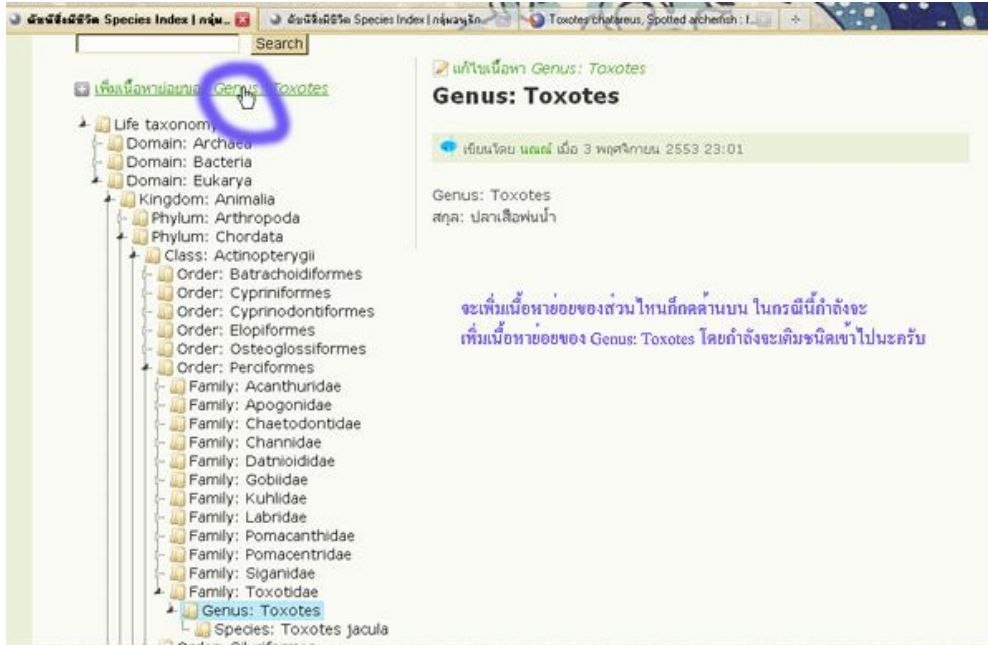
ดัชนีสิ่งมีชีวิต Species Index | กลุ่ม... | ดัชนีสิ่งมีชีวิต Species Index | กลุ่มผู้รัก... | Toxotes chatareus, Spotted archerfish : I...

Search

เพิ่มเนื้อหาย่อยของ Genus: Toxotes

Life taxonomy
Domain: Archaea
Domain: Bacteria
Domain: Eukarya
Kingdom: Animalia
Phylum: Arthropoda
Phylum: Chordata
Class: Actinopterygii
Order: Batrachoidiformes
Order: Cypriniformes
Order: Cyprinodontiformes
Order: Elopiformes
Order: Osteoglossiformes
Order: Perciformes
Family: Acanthuridae
Family: Apogonidae
Family: Chaetodontidae
Family: Channidae
Family: Datnioididae
Family: Gobiidae
Family: Kuhlidae
Family: Labridae
Family: Pomacanthidae
Family: Pomacentridae
Family: Siganidae
Family: Toxotidae
Genus: Toxotes
Species: Toxotes jacula

แก้ไขเนื้อหา Genus: Toxotes

Genus: Toxotes

เขียนโดย นณณ์ เมื่อ 3 พฤศจิกายน 2553 23:01

Genus: Toxotes
สกุล: ปลาเสือพ่นน้ำ

จะเพิ่มเนื้อหาย่อยของส่วนไหนก็กดด้านบน ในกรณีนี้กำลังจะเพิ่มเนื้อหาย่อยของ Genus: Toxotes โดยกำลังจะเติมชนิดเข้าไปนะครับ